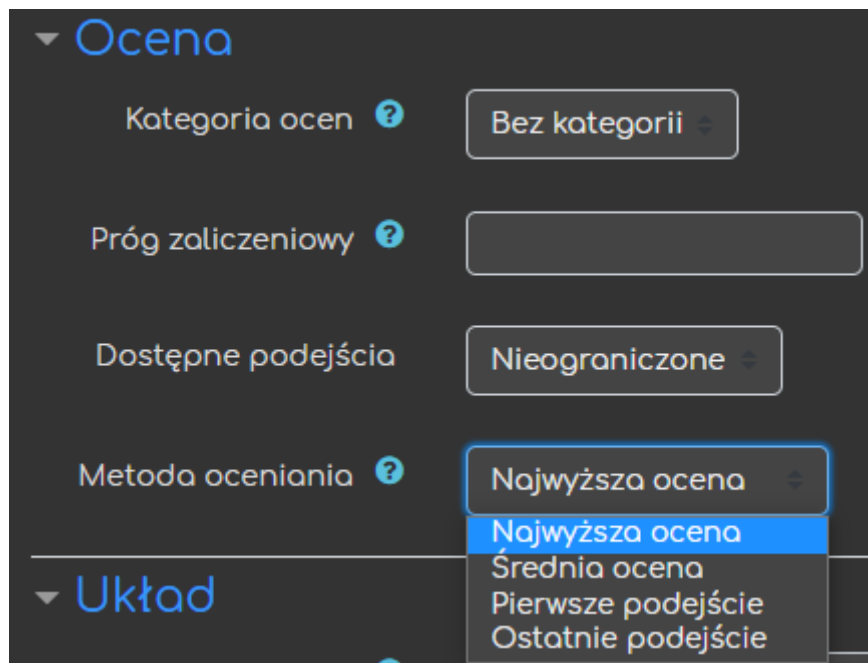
Ocena

Kategoria ocen

Bez kategorii

Próg zaliczeniowy

Dostępne podejścia

Nieograniczone

Metoda oceniania

Najwyższa ocena

Najwyższa ocena
Średnia ocena
Pierwsze podejście
Ostatnie podejście

Układ